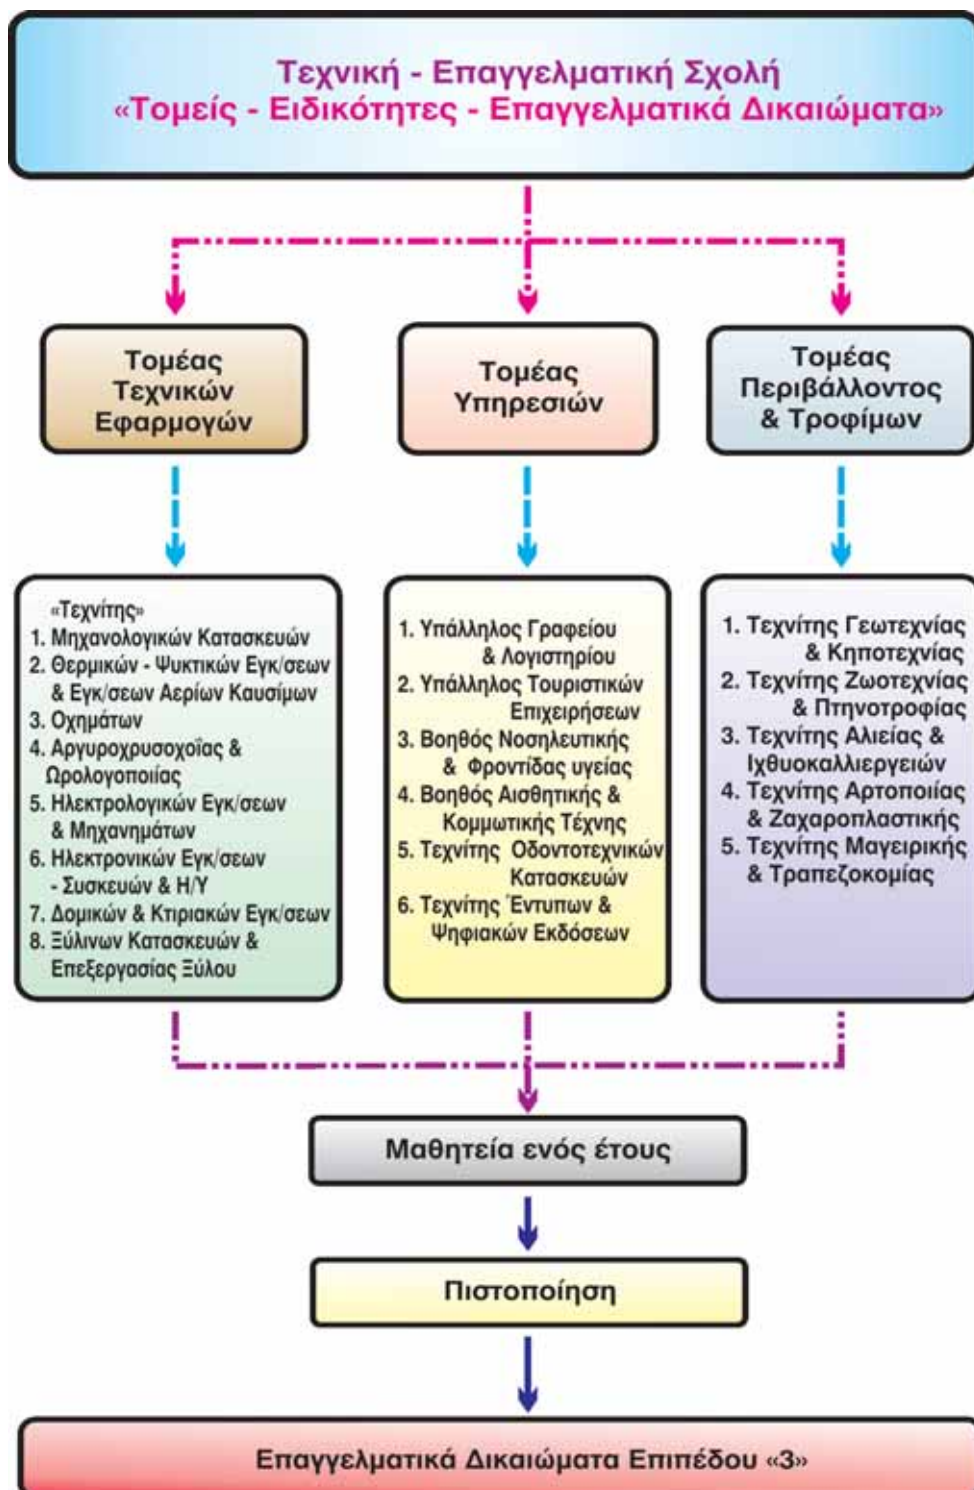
Τεχνική - Επαγγελματική Σχολή
«Τομείς - Ειδικότητες - Επαγγελματικά Δικαιώματα»

Τομέας Τεχνικών Εφαρμογών

Τομέας Υπηρεσιών

Τομέας Περιβάλλοντος & Τροφίμων

«Τεχνίτης»
1. Μηχανολογικών Κατασκευών
2. Θερμικών - Ψυκτικών Εγκ/σεων & Εγκ/σεων Αερίων Καυσίμων
3. Οχημάτων
4. Αργυροχρυσοχοΐας & Ωρολογοποιίας
5. Ηλεκτρολογικών Εγκ/σεων & Μηχανημάτων
6. Ηλεκτρονικών Εγκ/σεων - Συσκευών & Η/Υ
7. Δομικών & Κτιριακών Εγκ/σεων
8. Ξύλινων Κατασκευών & Επεξεργασίας Ξύλου

1. Υπάλληλος Γραφείου & Λογιστηρίου
2. Υπάλληλος Τουριστικών Επιχειρήσεων
3. Βοηθός Νοσηλευτικής & Φροντίδας υγείας
4. Βοηθός Αισθητικής & Κομμωτικής Τέχνης
5. Τεχνίτης Οδοντοτεχνικών Κατασκευών
6. Τεχνίτης Έντυπων & Ψηφιακών Εκδόσεων

1. Τεχνίτης Γεωτεχνίας & Κηποτεχνίας
2. Τεχνίτης Ζωοτεχνίας & Πτηνοτροφίας
3. Τεχνίτης Αλιείας & Ιχθυοκαλλιεργειών
4. Τεχνίτης Αρτοποιίας & Ζαχαροπλαστικής
5. Τεχνίτης Μαγειρικής & Τραπεζοκομίας

Μαθητεία ενός έτους

Πιστοποίηση

Επαγγελματικά Δικαιώματα Επιπέδου «3»